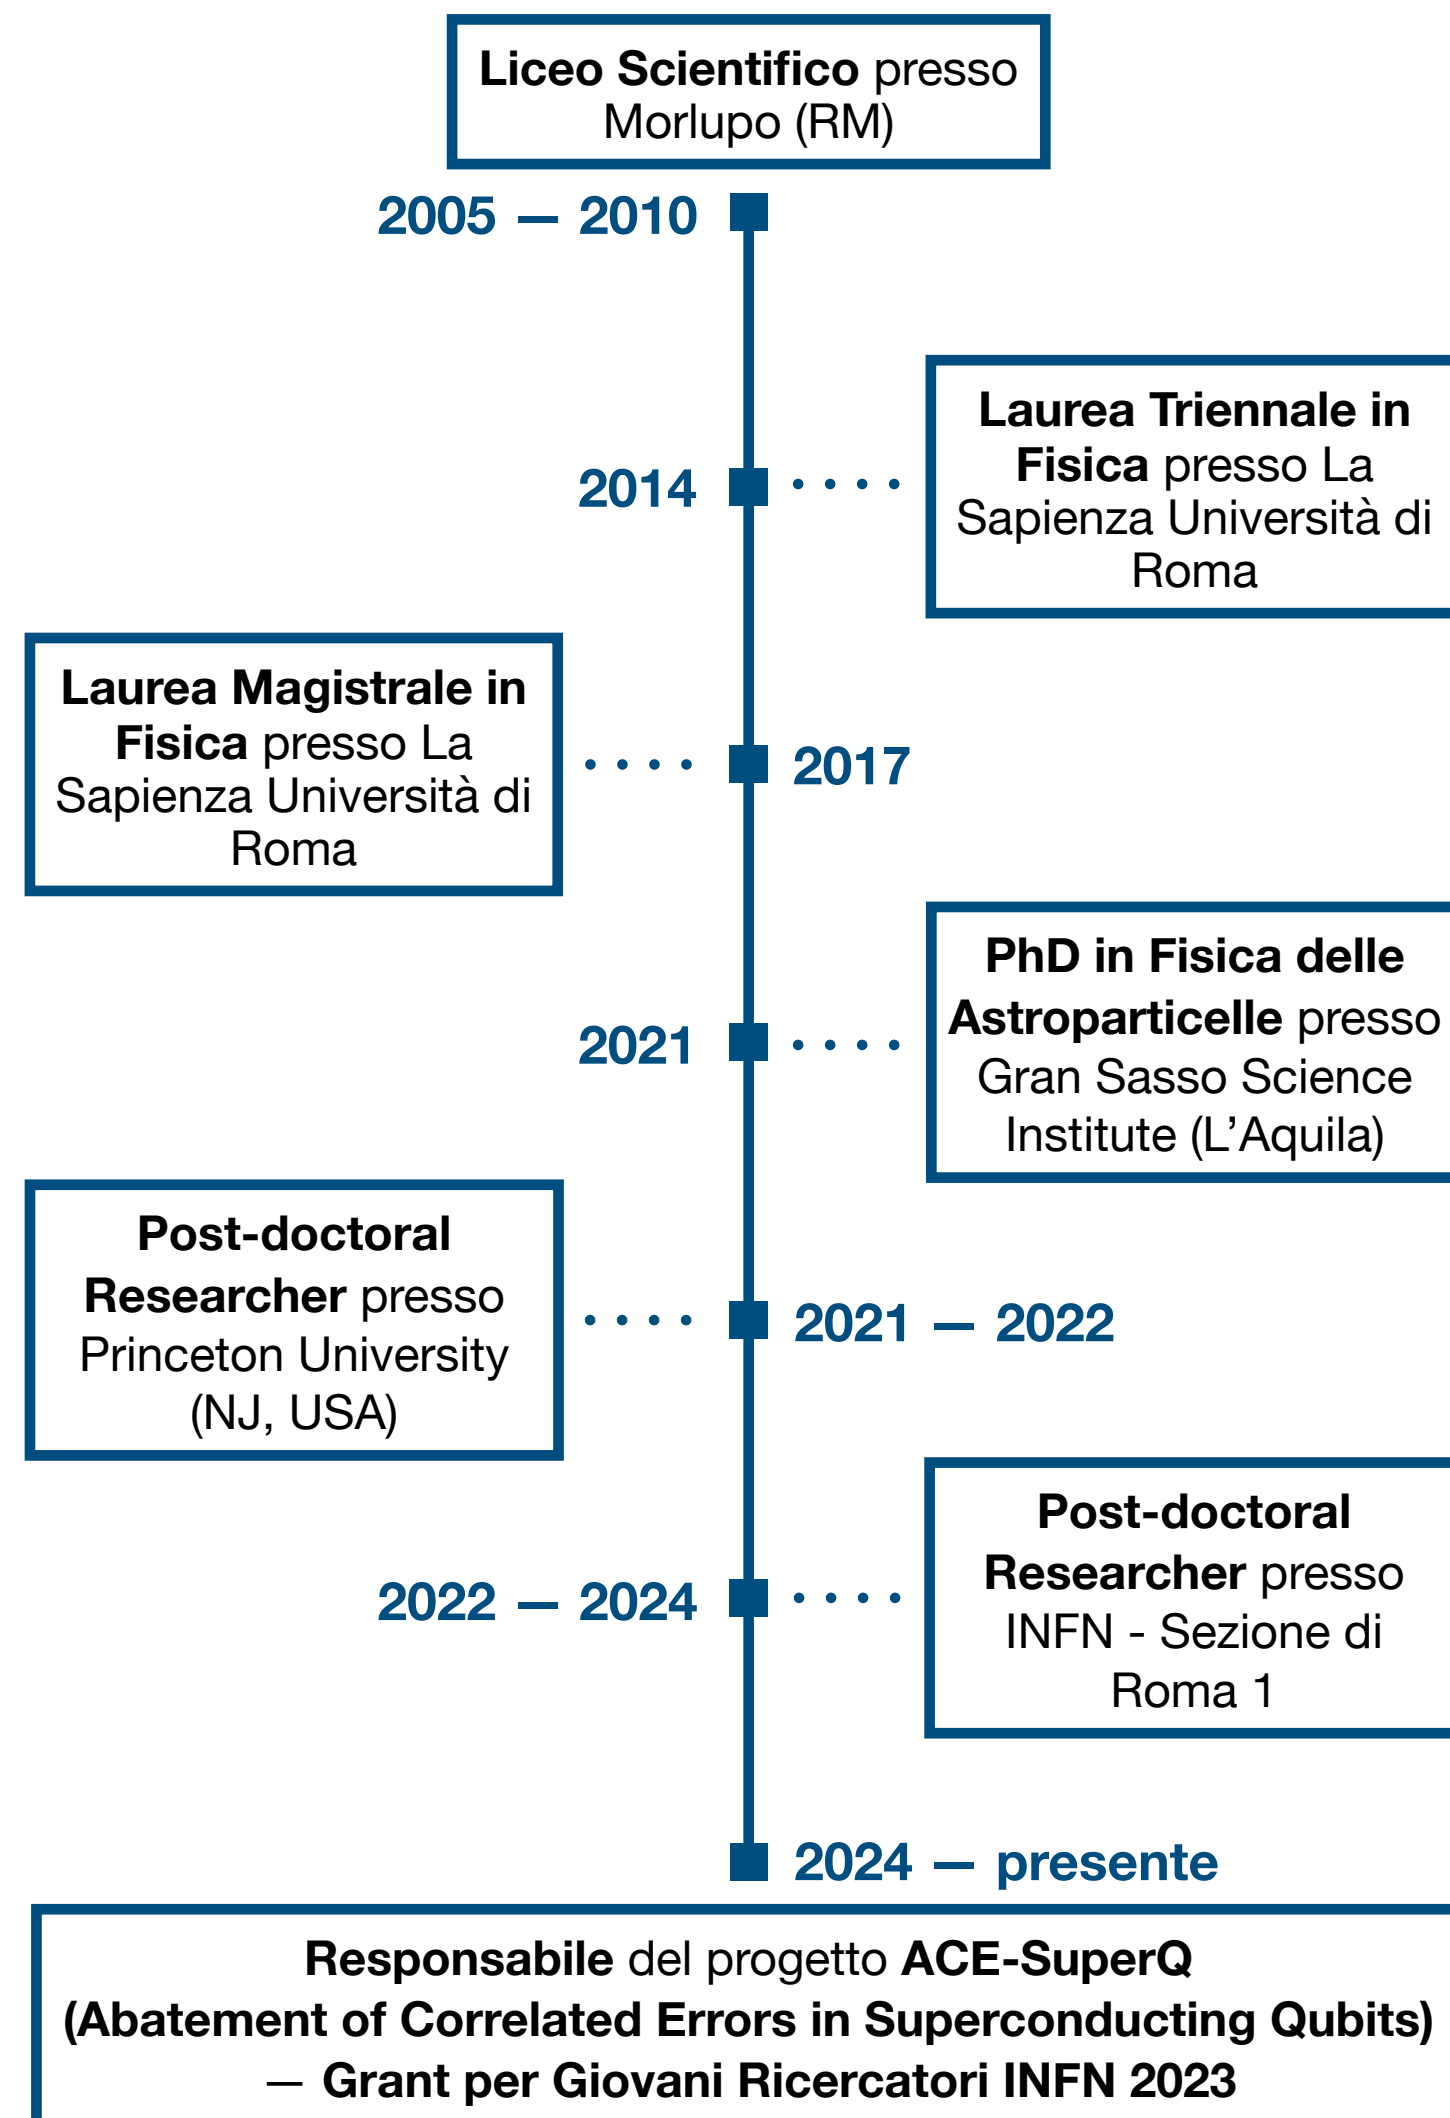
Liceo Scientifico presso Morlupo (RM)

2005 — 2010

2014

Laurea Triennale in Fisica presso La Sapienza Università di Roma

Laurea Magistrale in Fisica presso La Sapienza Università di Roma

2017

2021

PhD in Fisica delle Astroparticelle presso Gran Sasso Science Institute (L'Aquila)

Post-doctoral Researcher presso Princeton University (NJ, USA)

2021 — 2022

2022 — 2024

Post-doctoral Researcher presso INFN - Sezione di Roma 1

2024 — presente

Responsabile del progetto ACE-SuperQ (Abatement of Correlated Errors in Superconducting Qubits) — Grant per Giovani Ricercatori INFN 2023